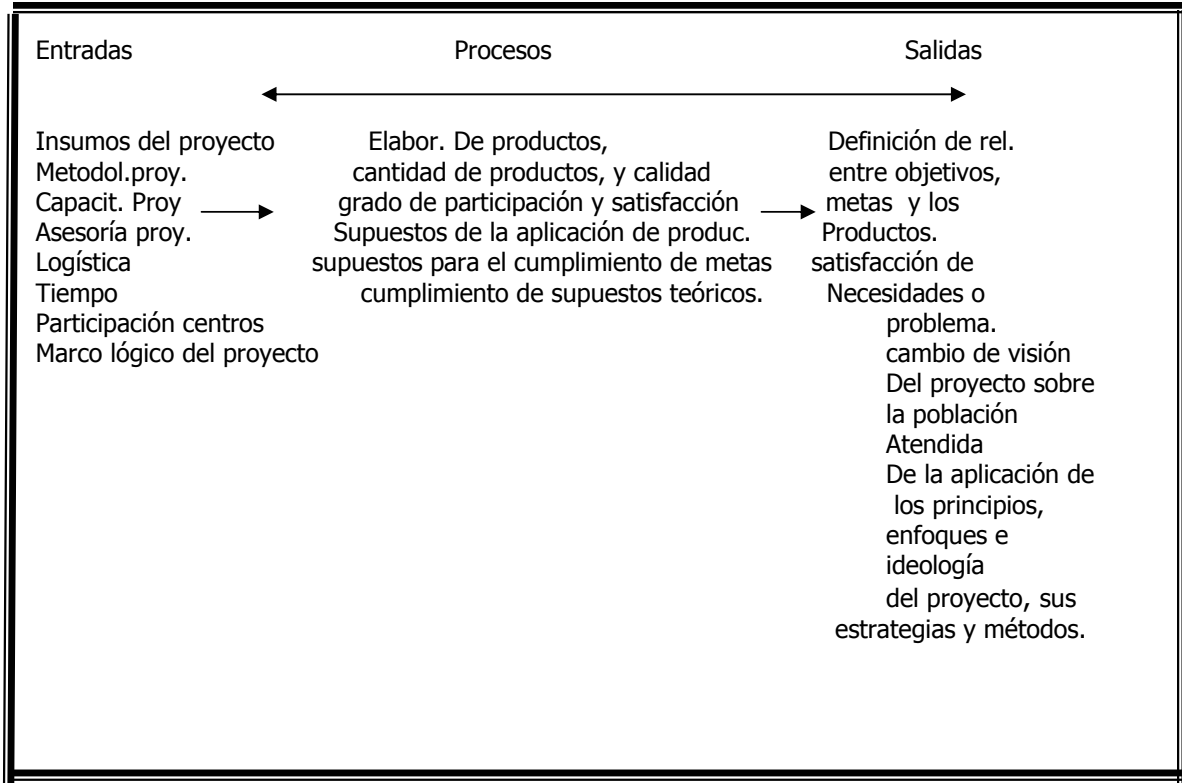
Entradas

Procesos

Salidas

Insumos del proyecto
Metodol.proy.
Capacit. Proy
Asesoría proy.
Logística
Tiempo
Participación centros
Marco lógico del proyecto

Elabor. De productos,
cantidad de productos, y calidad
grado de participación y satisfacción
Supuestos de la aplicación de produc.
supuestos para el cumplimiento de metas
cumplimiento de supuestos teóricos.

Definición de rel.
entre objetivos,
metas y los
Productos.
satisfacción de
Necesidades o
problema.
cambio de visión
Del proyecto sobre
la población
Atendida
De la aplicación de
los principios,
enfoques e
ideología
del proyecto, sus
estrategias y métodos.